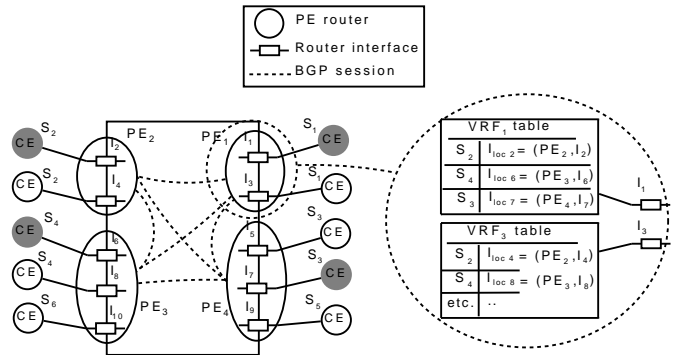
PE router
Router interface
BGP session

$S_2$ CE
$PE_2$
$I_2$
CE $S_2$
$I_4$
$PE_1$
$I_1$
$S_1$ CE
$I_3$
$S_3$ CE
$S_4$ CE
$I_6$
CE $S_4$
$I_8$
CE $S_6$
$I_{10}$
$PE_3$
$I_5$
$S_3$ CE
$I_7$
$S_3$ CE
$PE_4$
$I_9$
$S_5$ CE

$VRF_1$ table

| | |
|---|---|
| $S_2$ | $I_{loc\ 2} = (PE_2, I_2)$ |
| $S_4$ | $I_{loc\ 6} = (PE_3, I_6)$ |
| $S_3$ | $I_{loc\ 7} = (PE_4, I_7)$ |

$I_1$

$VRF_3$ table

| | |
|---|---|
| $S_2$ | $I_{loc\ 4} = (PE_2, I_4)$ |
| $S_4$ | $I_{loc\ 8} = (PE_3, I_8)$ |
| etc. | .. |

$I_3$